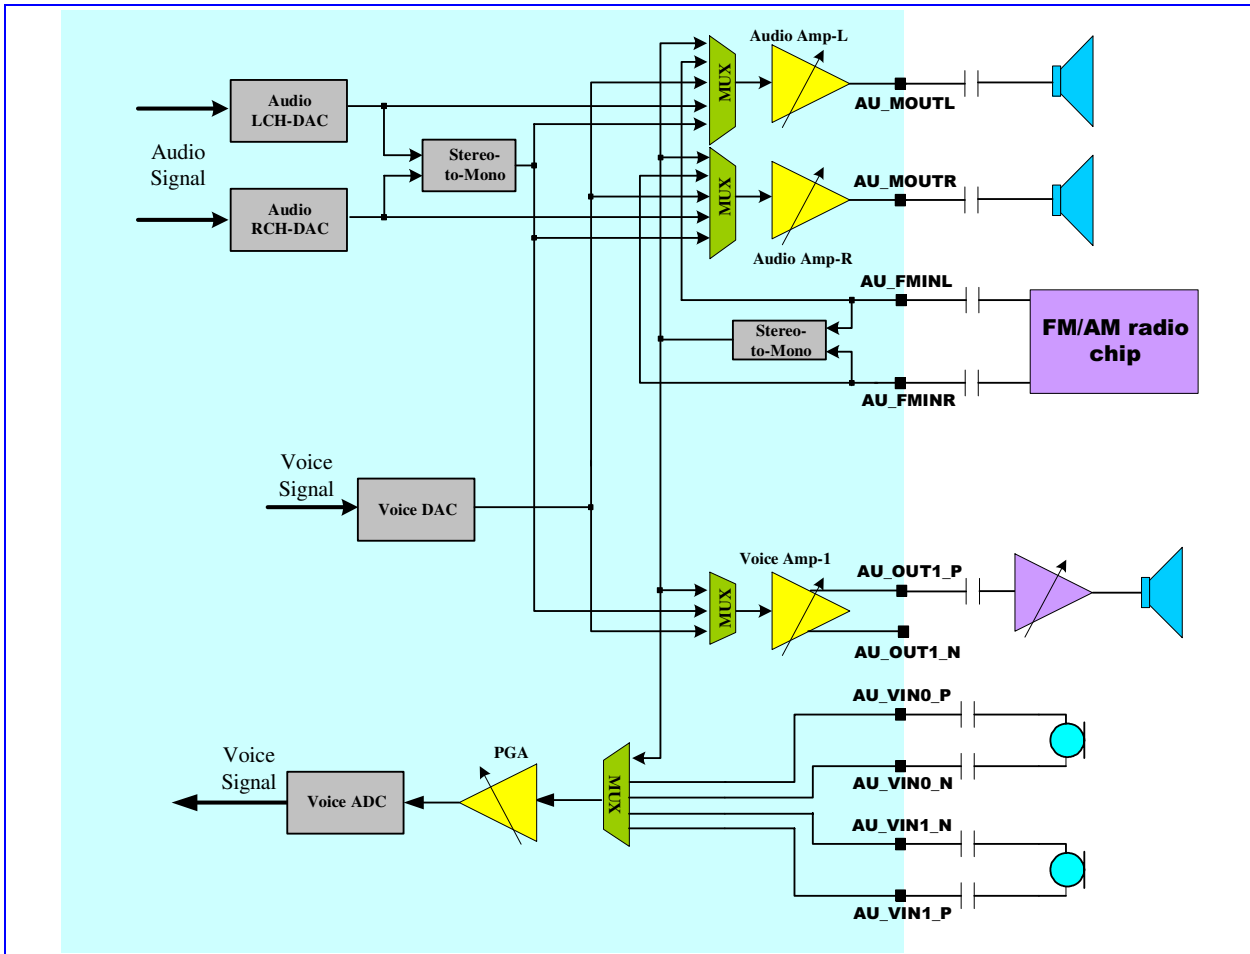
Audio Amp-L

Audio LCH-DAC

MUX

AU_MOUTL

Audio Signal

Stereo-to-Mono

AU_MOUTR

Audio RCH-DAC

MUX

Audio Amp-R

AU_FMINL

Stereo-to-Mono

FM/AM radio chip

AU_FMINR

Voice Signal

Voice DAC

Voice Amp-1

AU_OUT1_P

MUX

AU_OUT1_N

AU_VIN0_P

PGA

Voice Signal

Voice ADC

MUX

AU_VIN0_N

AU_VIN1_N

AU_VIN1_P